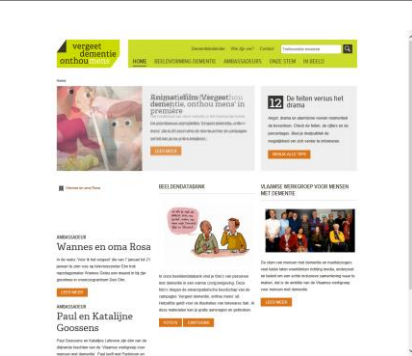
vergeet dementie onthou mens

Dementielandschap Wie zijn wij? Contact

HOME BELEEFWERELD DEMENTIE AMBASSADEURS ONZE STEM IN BEELD

Home

Animatiefilm 'Vergeet dementie, onthou mens' in première

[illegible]

LEES MEER

12 De feiten versus het drama

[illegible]

BEKIJK ALLE TIPS

Wannes en oma Rosa

AMBASSADEUR
Wannes en oma Rosa

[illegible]

LEES MEER

AMBASSADEUR
Paul en Katalijne Goossens

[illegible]

BEELDENDATABANK

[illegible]

FOTO'S CARTOONS

VLAAMSE WERKGROEP VOOR MENSEN MET DEMENTIE

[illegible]

LEES MEER